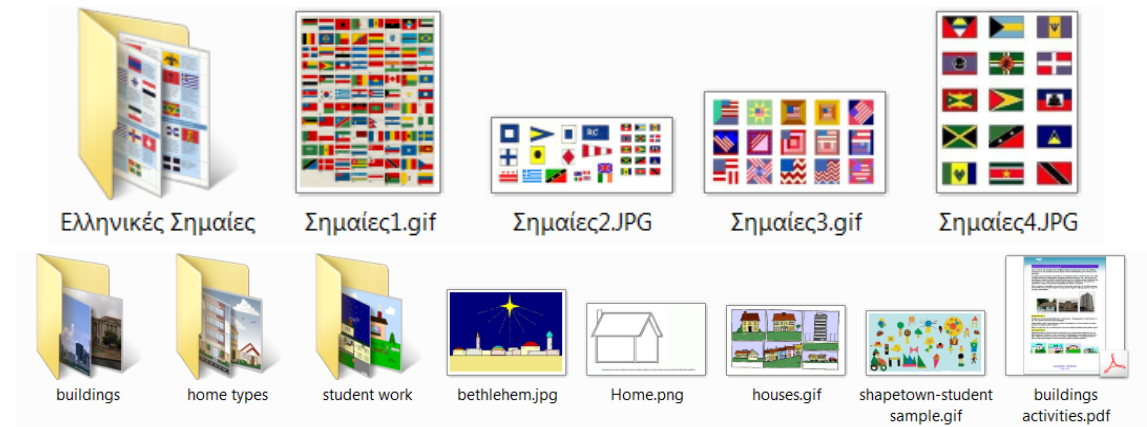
Ελληνικές Σημαίες

Σημαίες1.gif

Σημαίες2.JPG

Σημαίες3.gif

Σημαίες4.JPG

buildings

home types

student work

bethlehem.jpg

Home.png

houses.gif

shapetown-student sample.gif

buildings activities.pdf